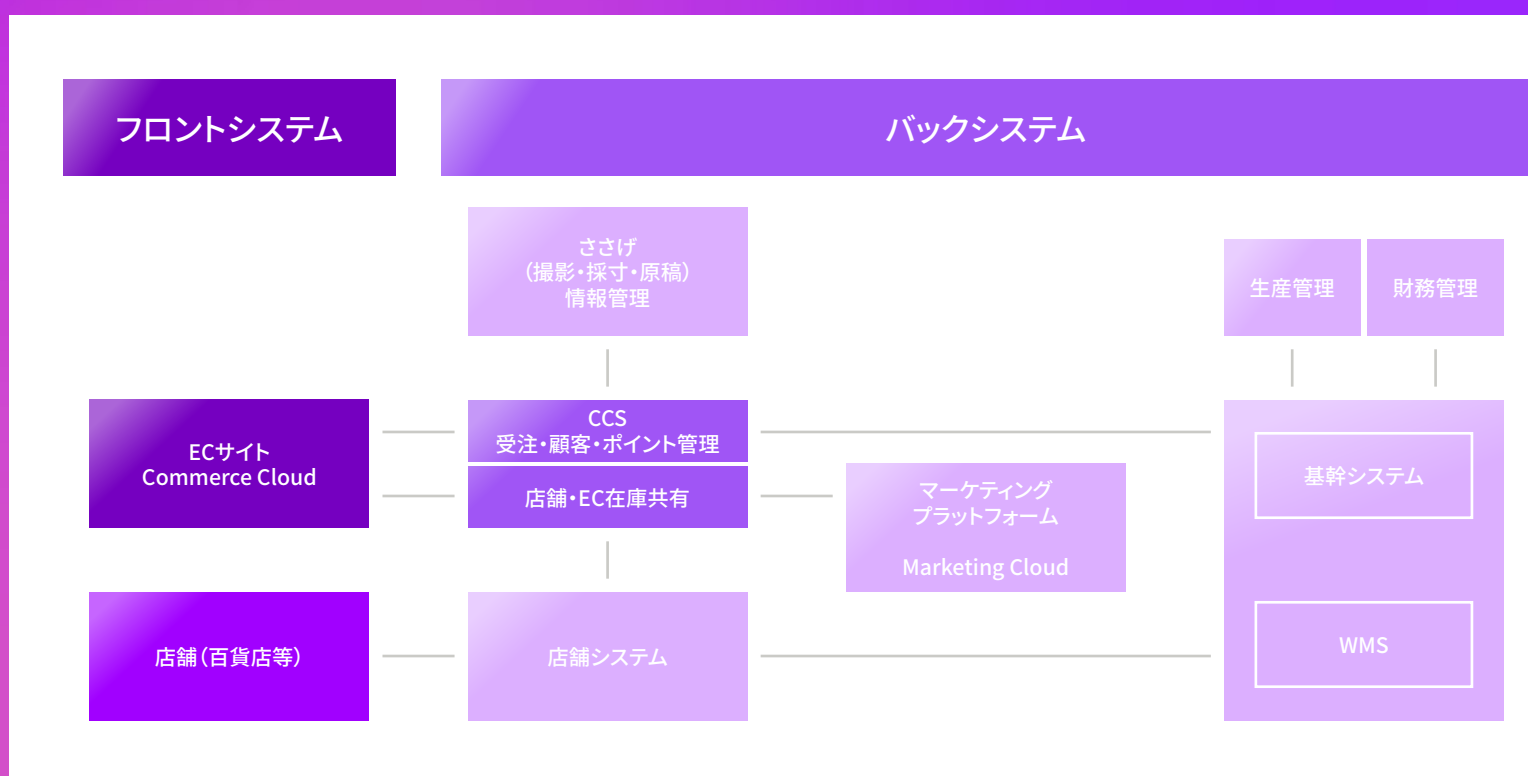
フロントシステム

バックシステム

ささげ
（撮影・採寸・原稿）
情報管理

生産管理

財務管理

ECサイト
Commerce Cloud

CCS
受注・顧客・ポイント管理

店舗・EC在庫共有

マーケティング
プラットフォーム

Marketing Cloud

基幹システム

WMS

店舗（百貨店等）

店舗システム